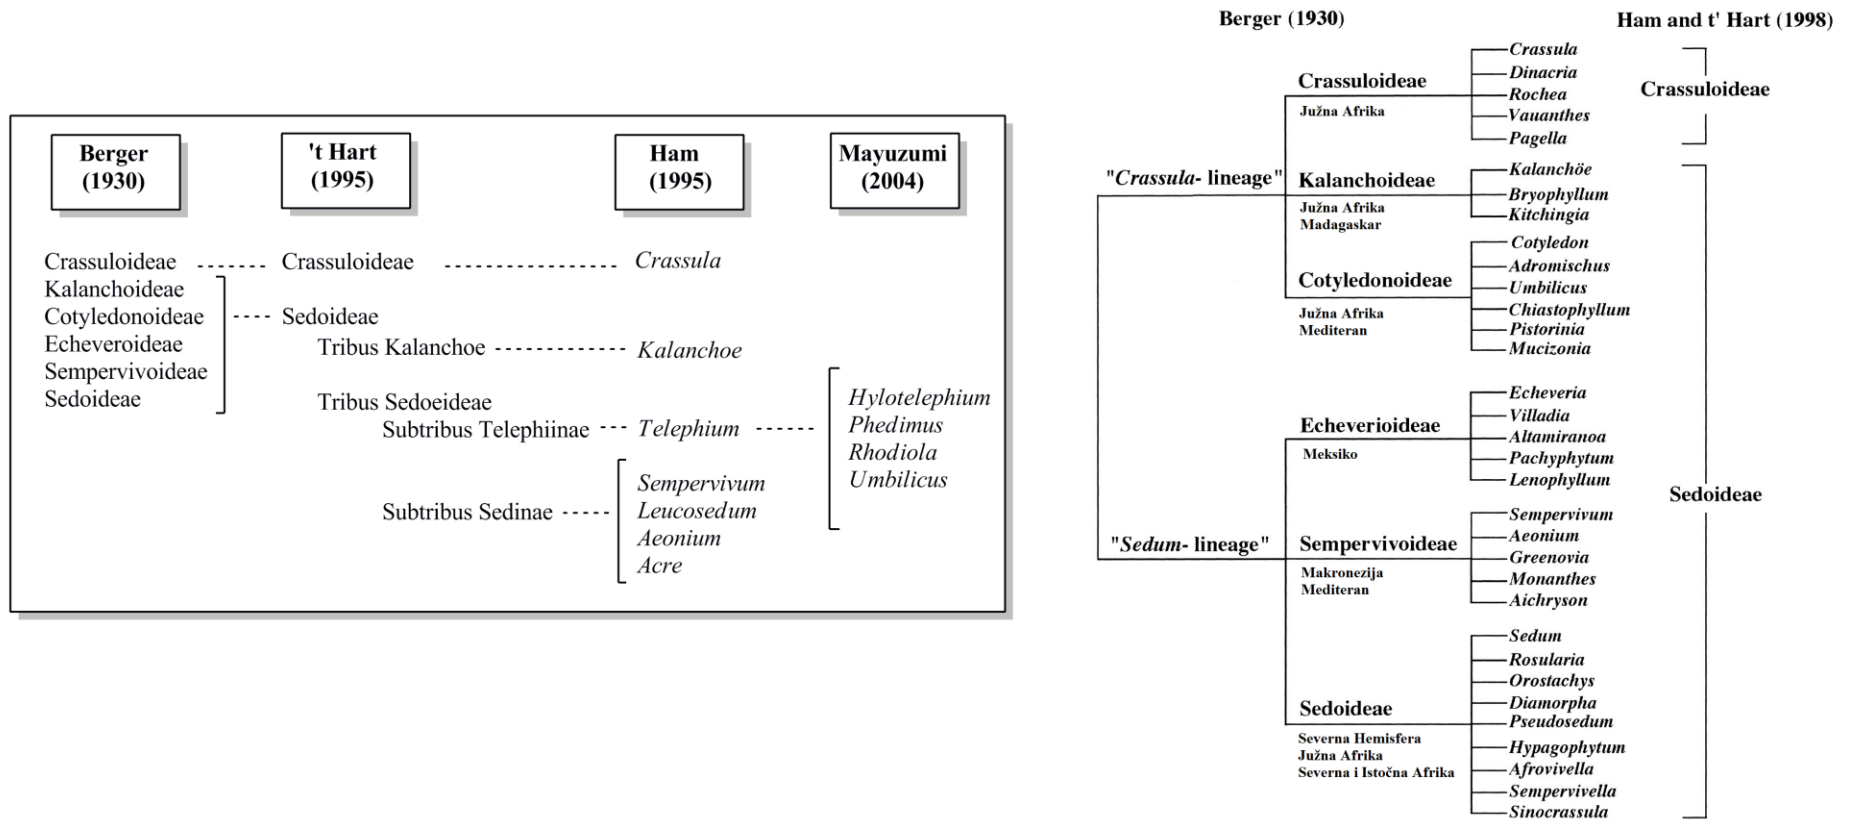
Berger (1930)

't Hart (1995)

Ham (1995)

Mayuzumi (2004)

Crassuloideae ------- Crassuloideae ------------------ *Crassula*
Kalanchoideae
Cotyledonoideae
Echeveroideae ---- Sedoideae
Sempervivoideae
Sedoideae

Tribus Kalanchoe ------------- *Kalanchoe*

Tribus Sedoeideae
Subtribus Telephiinae --- *Telephium* ------- *Hylotelephium*, *Phedimus*, *Rhodiola*, *Umbilicus*

Subtribus Sedinae ---- *Sempervivum*, *Leucosedum*, *Aeonium*, *Acre*

Berger (1930)

Ham and t' Hart (1998)

"*Crassula*- lineage"

Crassuloideae
Južna Afrika
*Crassula*
*Dinacria*
*Rochea*
*Vauanthes*
*Pagella*

Crassuloideae

Kalanchoideae
Južna Afrika
Madagaskar
*Kalanchöe*
*Bryophyllum*
*Kitchingia*

Cotyledonoideae
Južna Afrika
Mediteran
*Cotyledon*
*Adromischus*
*Umbilicus*
*Chiastophyllum*
*Pistorinia*
*Mucizonia*

"*Sedum*- lineage"

Echeverioideae
Meksiko
*Echeveria*
*Villadia*
*Altamiranoa*
*Pachyphytum*
*Lenophyllum*

Sempervivoideae
Makronezija
Mediteran
*Sempervivum*
*Aeonium*
*Greenovia*
*Monanthes*
*Aichryson*

Sedoideae
Severna Hemisfera
Južna Afrika
Severna i Istočna Afrika
*Sedum*
*Rosularia*
*Orostachys*
*Diamorpha*
*Pseudosedum*
*Hypagophytum*
*Afrovivella*
*Sempervivella*
*Sinocrassula*

Sedoideae